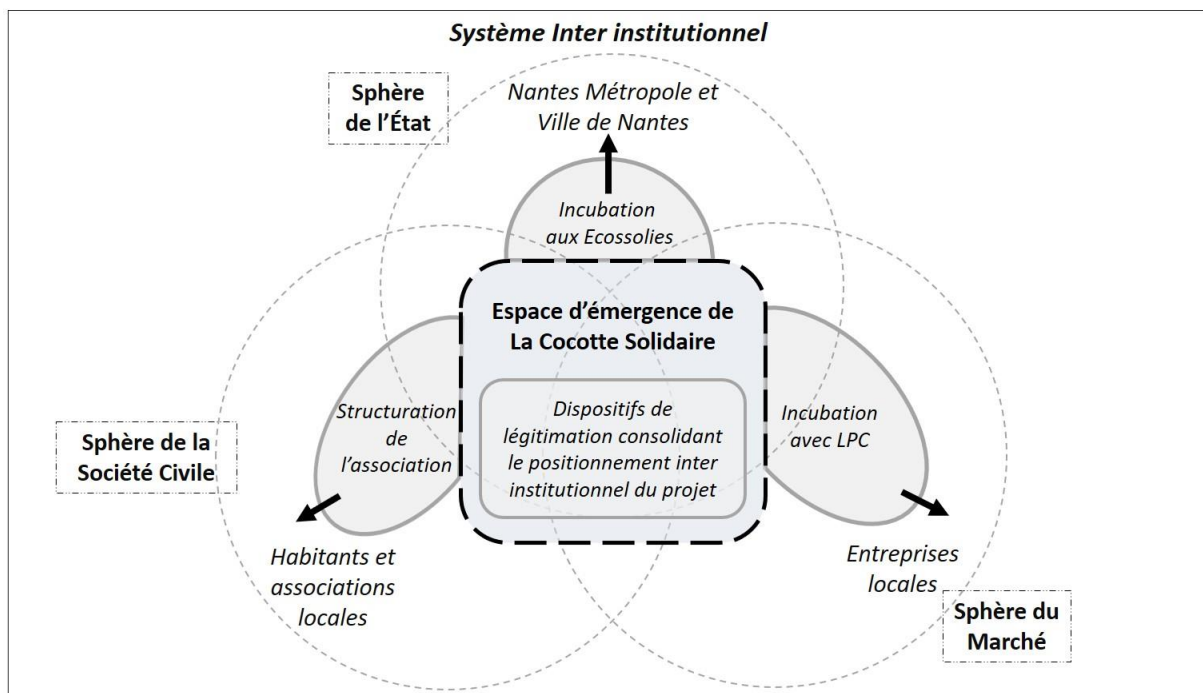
Système Inter institutionnel

Sphère de l'État

Nantes Métropole et Ville de Nantes

Incubation aux Ecossolies

Espace d'émergence de La Cocotte Solidaire

Structuration de l'association

Dispositifs de légitimation consolidant le positionnement inter institutionnel du projet

Incubation avec LPC

Sphère de la Société Civile

Habitants et associations locales

Entreprises locales

Sphère du Marché